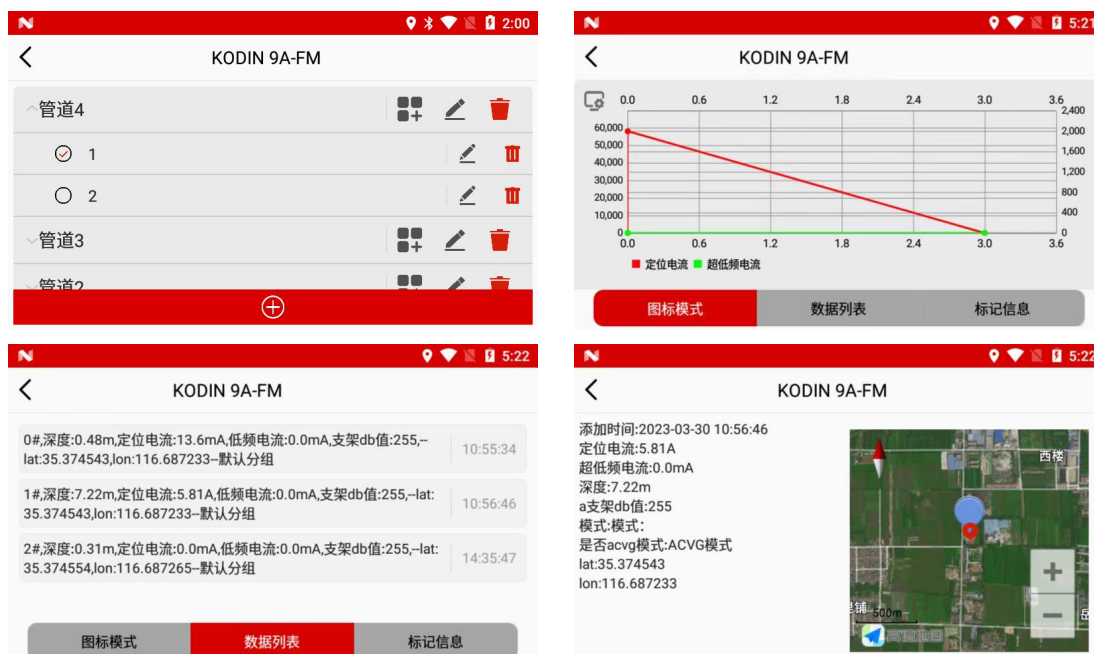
2:00

KODIN 9A-FM

管道4

1

2

管道3

管道2

5:21

KODIN 9A-FM

0.0 0.6 1.2 1.8 2.4 3.0 3.6

60,000
50,000
40,000
30,000
20,000
10,000
0

2,400
2,000
1,600
1,200
800
400
0

0.0 0.6 1.2 1.8 2.4 3.0 3.6

定位电流 超低频电流

图标模式 数据列表 标记信息

5:22

KODIN 9A-FM

0#,深度:0.48m,定位电流:13.6mA,低频电流:0.0mA,支架db值:255,--lat:35.374543,lon:116.687233--默认分组 10:55:34

1#,深度:7.22m,定位电流:5.81A,低频电流:0.0mA,支架db值:255,--lat:35.374543,lon:116.687233--默认分组 10:56:46

2#,深度:0.31m,定位电流:0.0mA,低频电流:0.0mA,支架db值:255,--lat:35.374554,lon:116.687265--默认分组 14:35:47

图标模式 数据列表 标记信息

5:22

KODIN 9A-FM

添加时间:2023-03-30 10:56:46
定位电流:5.81A
超低频电流:0.0mA
深度:7.22m
a支架db值:255
模式:模式:
是否acvg模式:ACVG模式
lat:35.374543
lon:116.687233

西楼
铺 500m
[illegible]